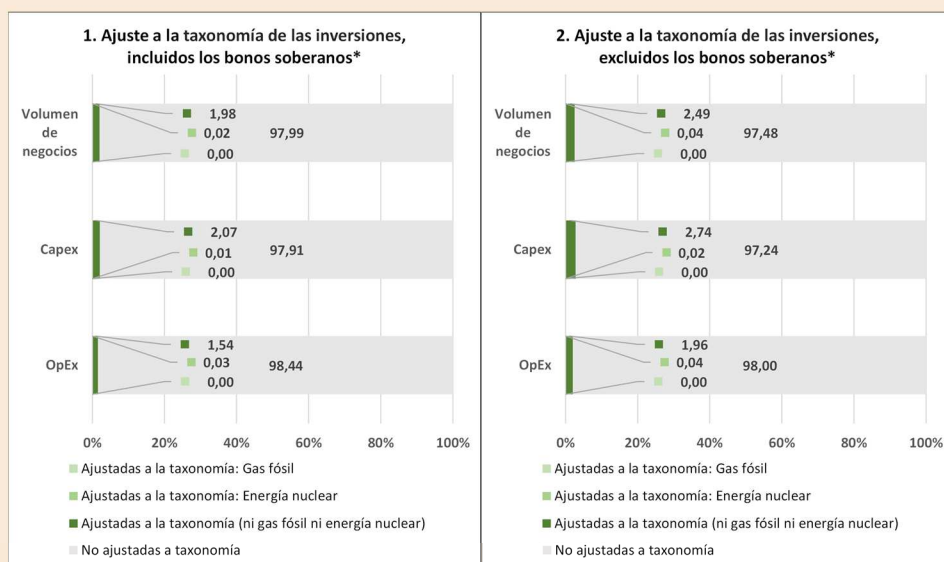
1. Ajuste a la taxonomía de las inversiones, incluidos los bonos soberanos*

Volumen de negocios
1,98
0,02
0,00
97,99

Capex
2,07
0,01
0,00
97,91

OpEx
1,54
0,03
0,00
98,44

0% 20% 40% 60% 80% 100%

Ajustadas a la taxonomía: Gas fósil
Ajustadas a la taxonomía: Energía nuclear
Ajustadas a la taxonomía (ni gas fósil ni energía nuclear)
No ajustadas a taxonomía

2. Ajuste a la taxonomía de las inversiones, excluidos los bonos soberanos*

Volumen de negocios
2,49
0,04
0,00
97,48

Capex
2,74
0,02
0,00
97,24

OpEx
1,96
0,04
0,00
98,00

0% 20% 40% 60% 80% 100%

Ajustadas a la taxonomía: Gas fósil
Ajustadas a la taxonomía: Energía nuclear
Ajustadas a la taxonomía (ni gas fósil ni energía nuclear)
No ajustadas a taxonomía